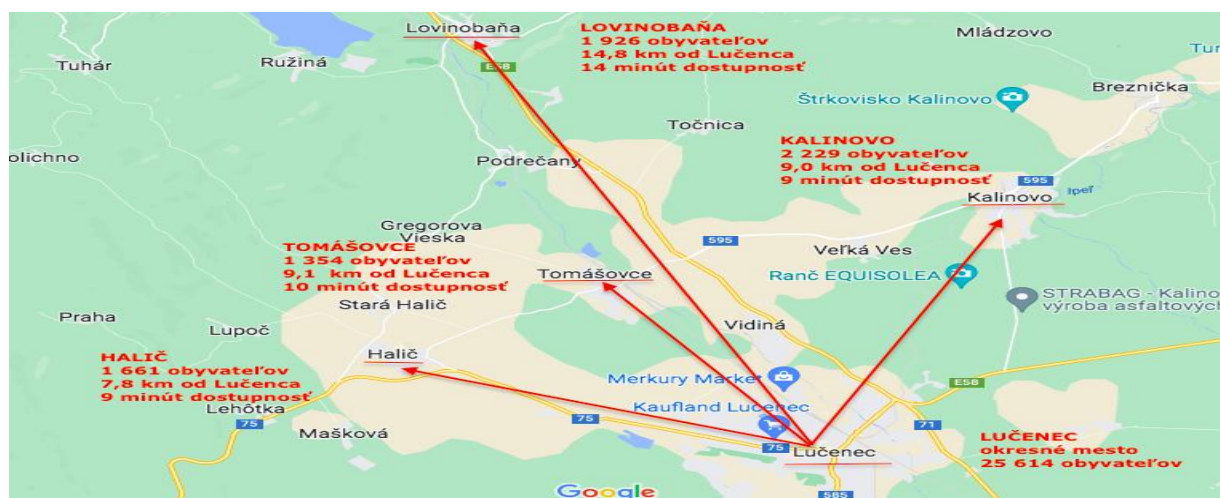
Lovinobaňa

LOVINOBAŇA
1 926 obyvateľov
14,8 km od Lučenca
14 minút dostupnosť

Mládzovo

Tuhár

Ružiná

E58

Breznička

Štrkovisko Kalinovo

Točnica

olichno

Podrečany

KALINOVO
2 229 obyvateľov
9,0 km od Lučenca
9 minút dostupnosť

595

Ipeľ

Kalinovo

Gregorova Vieska

TOMÁŠOVCE
1 354 obyvateľov
9,1 km od Lučenca
10 minút dostupnosť

595

Veľká Ves

Tomášovce

Ranč EQUISOLEA

Stará Halič

STRABAG - Kalino
výroba asfaltových

Praha

Lupoč

Vidiná

Halič

HALIČ
1 661 obyvateľov
7,8 km od Lučenca
9 minút dostupnosť

Merkury Market

Kaufland Lučenec

E58

Lehôtka

75

Mašková

75

75

71

Lučenec

LUČENEC
okresné mesto
25 614 obyvateľov

Google

585